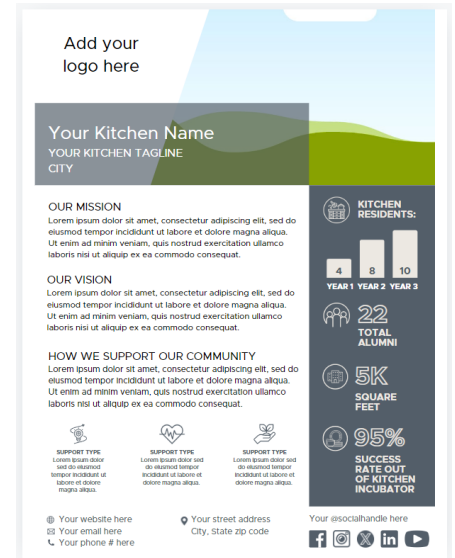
Add your logo here

Your Kitchen Name
YOUR KITCHEN TAGLINE
CITY

OUR MISSION
Lorem ipsum dolor sit amet, consectetur adipiscing elit, sed do eiusmod tempor incididunt ut labore et dolore magna aliqua. Ut enim ad minim veniam, quis nostrud exercitation ullamco laboris nisi ut aliquip ex ea commodo consequat.

OUR VISION
Lorem ipsum dolor sit amet, consectetur adipiscing elit, sed do eiusmod tempor incididunt ut labore et dolore magna aliqua. Ut enim ad minim veniam, quis nostrud exercitation ullamco laboris nisi ut aliquip ex ea commodo consequat.

HOW WE SUPPORT OUR COMMUNITY
Lorem ipsum dolor sit amet, consectetur adipiscing elit, sed do eiusmod tempor incididunt ut labore et dolore magna aliqua. Ut enim ad minim veniam, quis nostrud exercitation ullamco laboris nisi ut aliquip ex ea commodo consequat.

SUPPORT TYPE
Lorem ipsum dolor sed do eiusmod tempor incididunt ut labore et dolore magna aliqua.

SUPPORT TYPE
Lorem ipsum dolor sed do eiusmod tempor incididunt ut labore et dolore magna aliqua.

SUPPORT TYPE
Lorem ipsum dolor sed do eiusmod tempor incididunt ut labore et dolore magna aliqua.

KITCHEN RESIDENTS:
4 8 10
YEAR 1 YEAR 2 YEAR 3

22
TOTAL ALUMNI

5K
SQUARE FEET

95%
SUCCESS RATE OUT OF KITCHEN INCUBATOR

Your website here
Your email here
Your phone # here

Your street address
City, State zip code

Your @socialhandle here